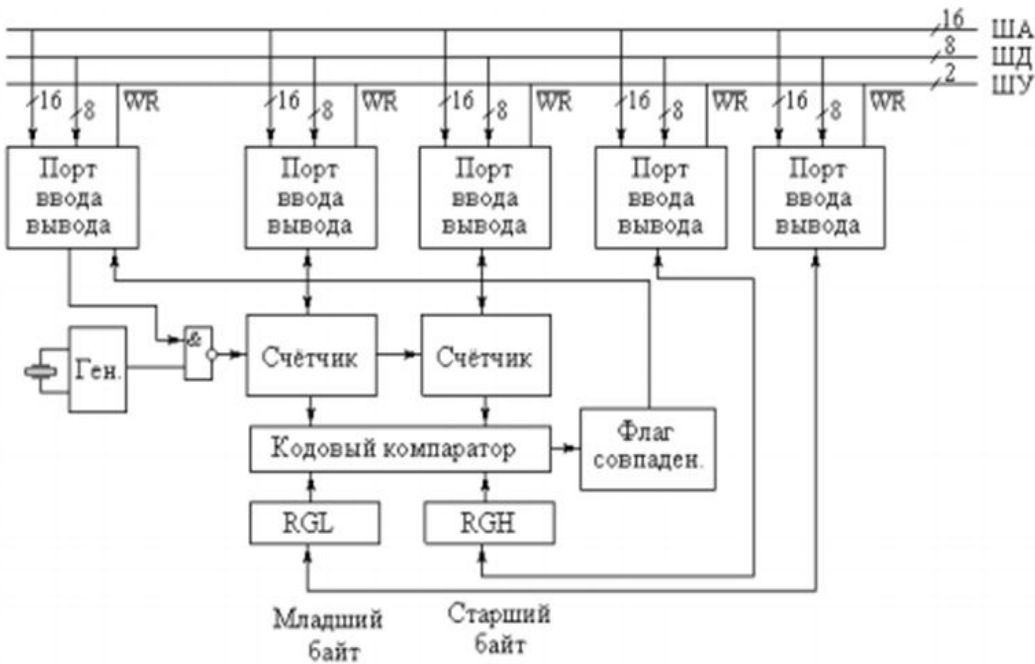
16 ША
8 ШД
2 ШУ

16 8 $\overline{WR}$
16 8 $\overline{WR}$
16 8 $\overline{WR}$
16 8 $\overline{WR}$
16 8 $\overline{WR}$

Порт ввода вывода

Порт ввода вывода

Порт ввода вывода

Порт ввода вывода

Порт ввода вывода

Ген.

&

Счётчик

Счётчик

Кодовый компаратор

Флаг совпаден.

RGL

RGH

Младший байт

Старший байт